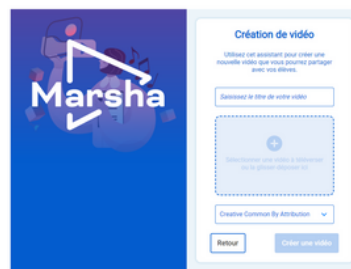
Marsha

Création de vidéo

Utilisez cet assistant pour créer une nouvelle vidéo que vous pourrez partager avec vos élèves.

Saisissez le titre de votre vidéo

+

Sélectionner une vidéo à téléverser ou la glisser-déposer ici

Creative Common By Attribution

Retour

Créer une vidéo